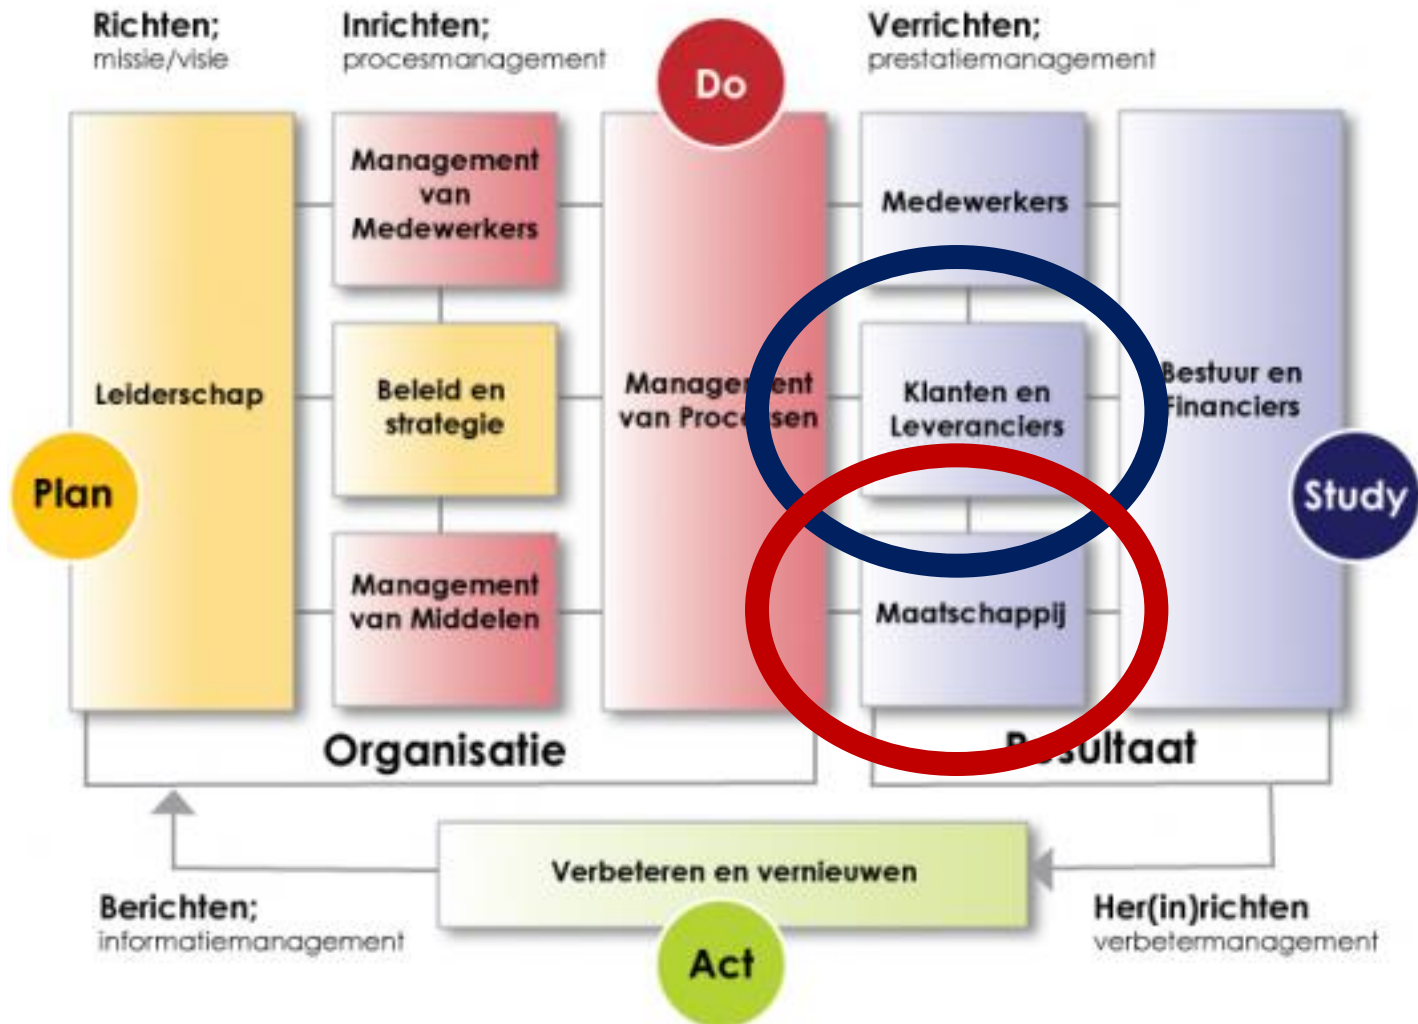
Richten;
missie/visie

Inrichten;
procesmanagement

Do

Verrichten;
prestatiemanagement

Leiderschap

Plan

Management van Medewerkers

Beleid en strategie

Management van Middelen

Manage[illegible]ent van Proce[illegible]sen

Medewerkers

Klanten en Leveranciers

Maatschappij

Bestuur en Financiers

Study

Organisatie

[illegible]sultaat

Verbeteren en vernieuwen

Act

Berichten;
informatiemanagement

Her(in)richten
verbetermanagement